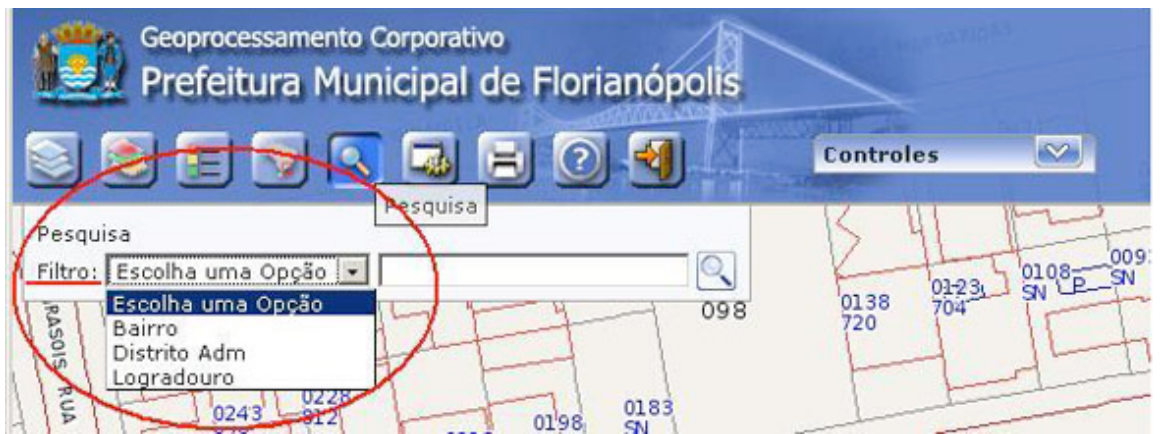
Geoprocessamento Corporativo
Prefeitura Municipal de Florianópolis

Controles

Pesquisa

Pesquisa
Filtro: Escolha uma Opção

Escolha uma Opção
Bairro
Distrito Adm
Logradouro

098
0138
720
0123
704
0108
SN
P
009
SN
RASOIS RUA
0243
0228
812
0198
0183
SN